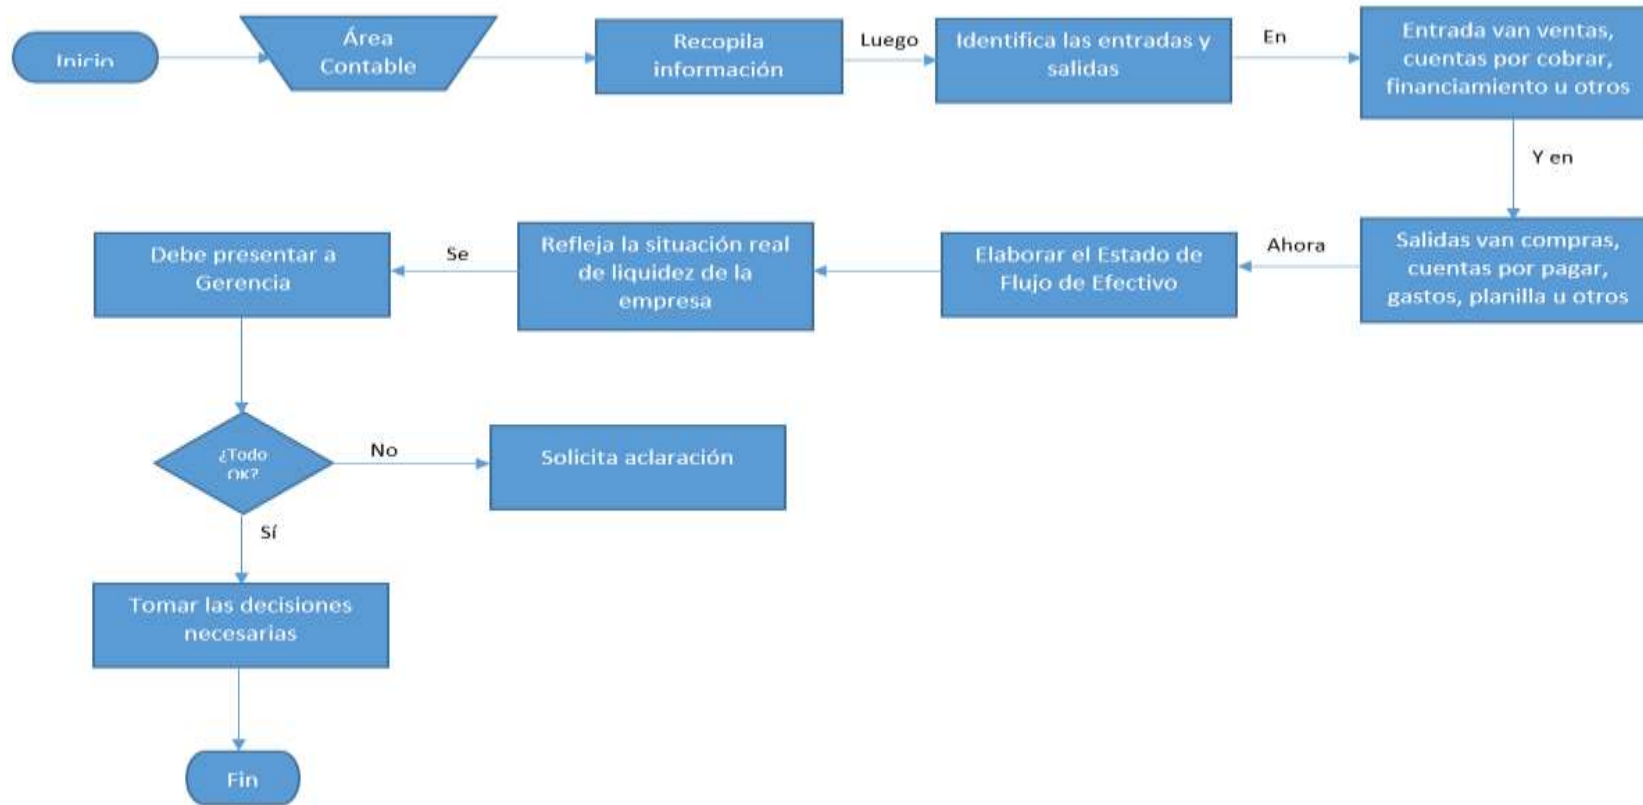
Inicio

Área Contable

Recopila información

Luego

Identifica las entradas y salidas

En

Entrada van ventas, cuentas por cobrar, financiamiento u otros

Y en

Salidas van compras, cuentas por pagar, gastos, planilla u otros

Ahora

Elaborar el Estado de Flujo de Efectivo

Refleja la situación real de liquidez de la empresa

Se

Debe presentar a Gerencia

¿Todo OK?

No

Solicita aclaración

Sí

Tomar las decisiones necesarias

Fin